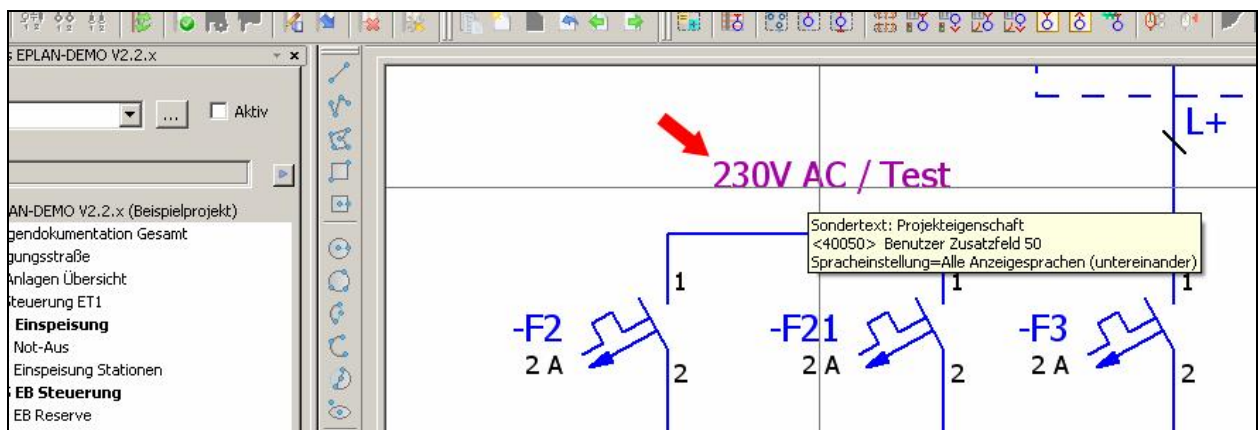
EPLAN-DEMO V2.2.x

...

Aktiv

AN-DEMO V2.2.x (Beispielprojekt)
gendokumentation Gesamt
gungsstraße
Anlagen Übersicht
Steuerung ET1
Einspeisung
Not-Aus
Einspeisung Stationen
EB Steuerung
EB Reserve

L+

230V AC / Test

Sondertext: Projekteigenschaft
<40050> Benutzer Zusatzfeld 50
Spracheinstellung=Alle Anzeigesprachen (untereinander)

1
1
1

-F2
2 A
2

-F21
2 A
2

-F3
2 A
2